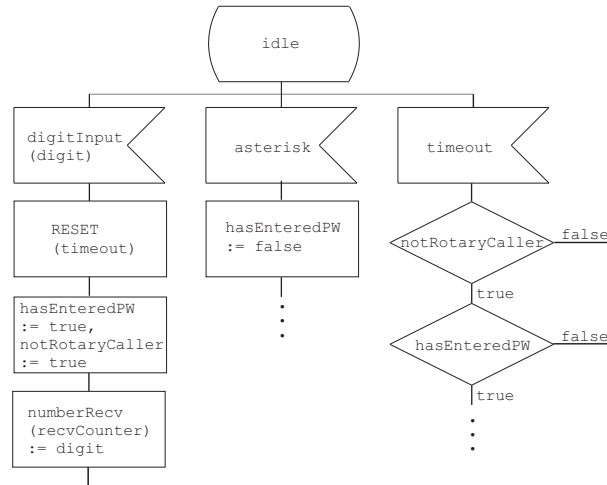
idle

digitInput (digit)

asterisk

timeout

RESET (timeout)

hasEnteredPW := false

notRotaryCaller

false

hasEnteredPW := true, notRotaryCaller := true

true

hasEnteredPW

false

numberRecv (recvCounter) := digit

true